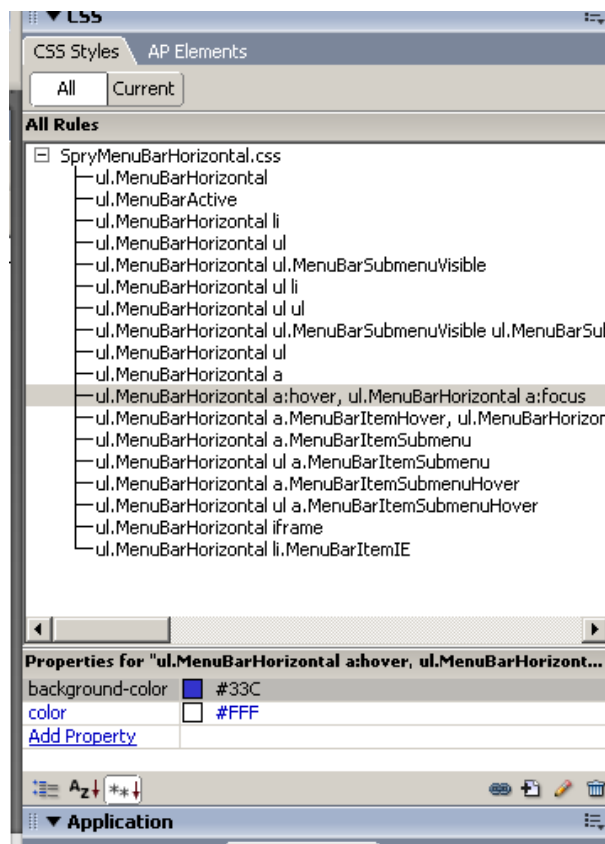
▼ CSS

CSS Styles | AP Elements

All | Current

All Rules

⊟ SpryMenuBarHorizontal.css
ul.MenuBarHorizontal
ul.MenuBarActive
ul.MenuBarHorizontal li
ul.MenuBarHorizontal ul
ul.MenuBarHorizontal ul.MenuBarSubmenuVisible
ul.MenuBarHorizontal ul li
ul.MenuBarHorizontal ul ul
ul.MenuBarHorizontal ul.MenuBarSubmenuVisible ul.MenuBarSu
ul.MenuBarHorizontal ul
ul.MenuBarHorizontal a
ul.MenuBarHorizontal a:hover, ul.MenuBarHorizontal a:focus
ul.MenuBarHorizontal a.MenuBarItemHover, ul.MenuBarHorizon
ul.MenuBarHorizontal a.MenuBarItemSubmenu
ul.MenuBarHorizontal ul a.MenuBarItemSubmenu
ul.MenuBarHorizontal a.MenuBarItemSubmenuHover
ul.MenuBarHorizontal ul a.MenuBarItemSubmenuHover
ul.MenuBarHorizontal iframe
ul.MenuBarHorizontal li.MenuBarItemIE

Properties for "ul.MenuBarHorizontal a:hover, ul.MenuBarHorizont...

| background-color | #33C |
|---|---|
| color | #FFF |
| Add Property | |

▼ Application